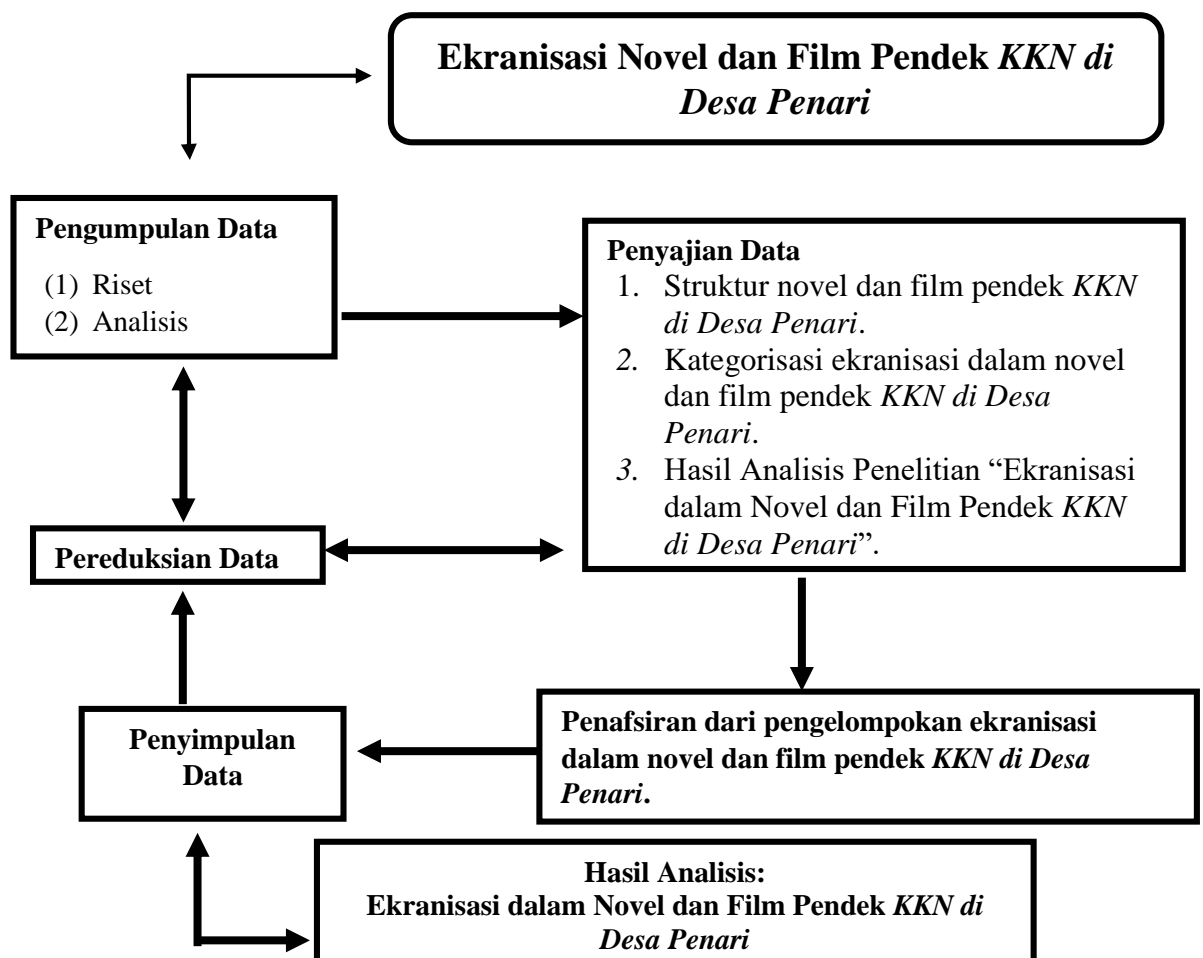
Ekranisasi Novel dan Film Pendek *KKN di Desa Penari*

Pengumpulan Data
(1) Riset
(2) Analisis

Penyajian Data
1. Struktur novel dan film pendek *KKN di Desa Penari*.
2. Kategorisasi ekranisasi dalam novel dan film pendek *KKN di Desa Penari*.
3. Hasil Analisis Penelitian "Ekranisasi dalam Novel dan Film Pendek *KKN di Desa Penari*".

Pereduksian Data

Penyimpulan Data

Penafsiran dari pengelompokan ekranisasi dalam novel dan film pendek *KKN di Desa Penari*.

Hasil Analisis:
Ekranisasi dalam Novel dan Film Pendek *KKN di Desa Penari*